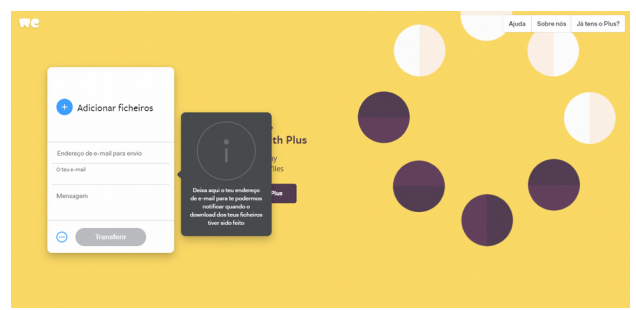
we

Ajuda Sobre nós Já tens o Plus?

Adicionar ficheiros

Endereço de e-mail para envio

O teu e-mail

Mensagem

Transferir

Deixa aqui o teu endereço de e-mail para te podermos notificar quando o download dos teus ficheiros tiver sido feito

th Plus

ay

files

Plus